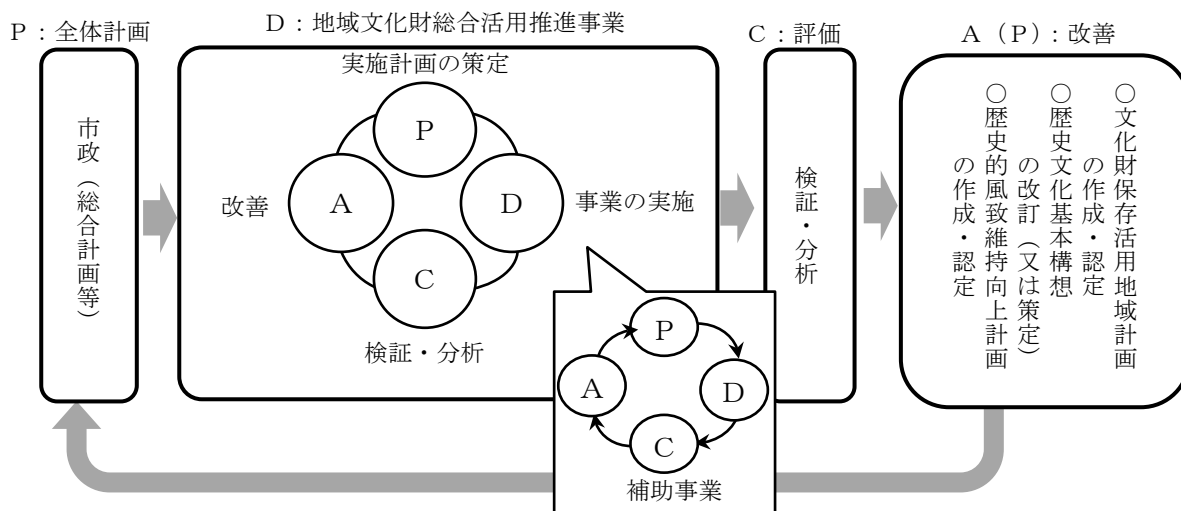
P：全体計画

市政（総合計画等）

D：地域文化財総合活用推進事業

実施計画の策定

P

改善

A

D

事業の実施

C

検証・分析

P

A

D

C

補助事業

C：評価

検証・分析

A（P）：改善

○文化財保存活用地域計画の作成・認定

○歴史文化基本構想の改訂（又は策定）

○歴史的風致維持向上計画の作成・認定